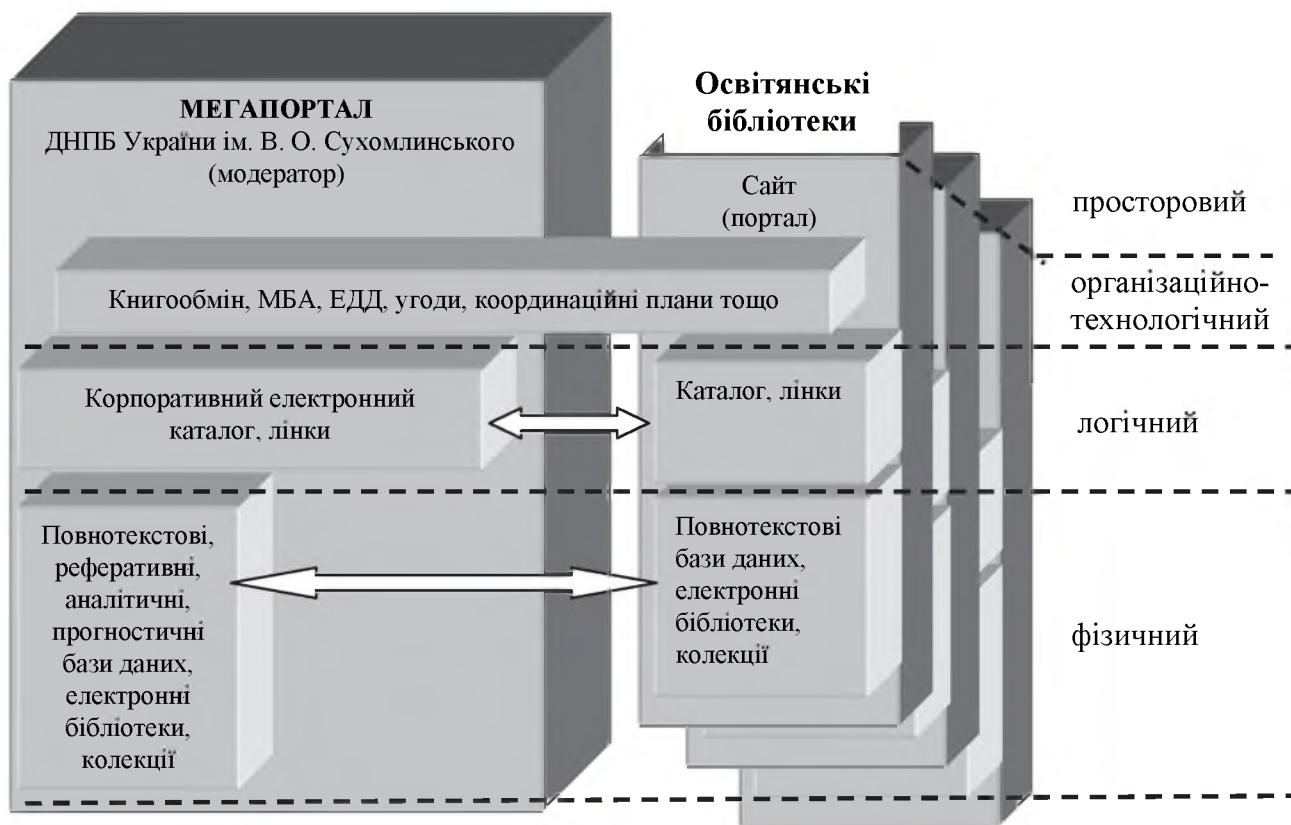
МЕГАПОРТАЛ
ДНПБ України ім. В. О. Сухомлинського
(модератор)

Освітянські бібліотеки

Сайт
(портал)

просторовий

Книгообмін, МБА, ЕДД, угоди, координаційні плани тощо

організаційно-технологічний

Корпоративний електронний каталог, лінки

Каталог, лінки

логічний

Повнотекстові, реферативні, аналітичні, прогностичні бази даних, електронні бібліотеки, колекції

Повнотекстові бази даних, електронні бібліотеки, колекції

фізичний